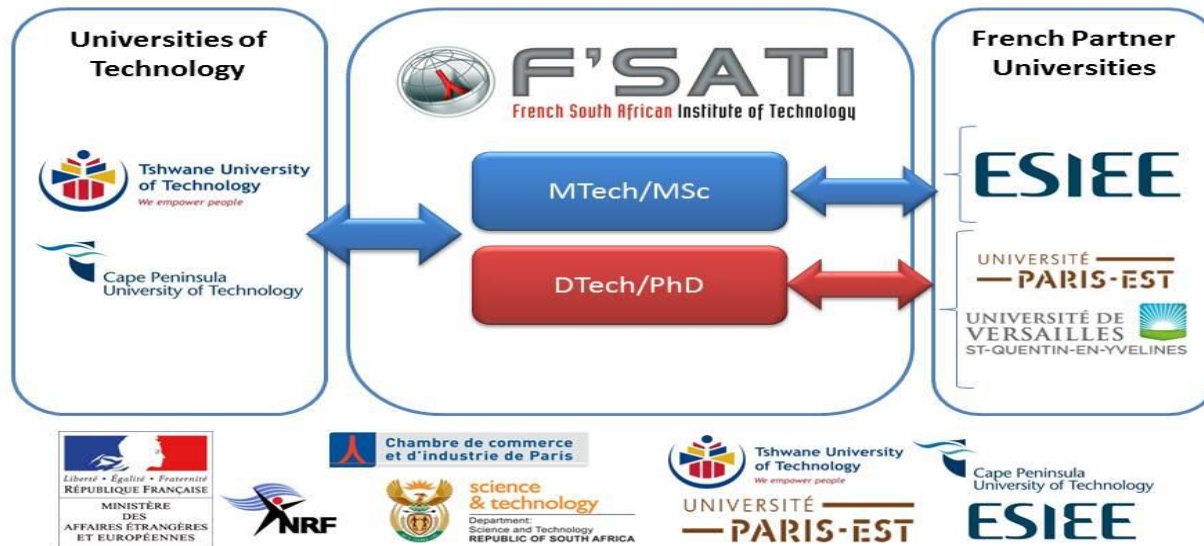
Universities of Technology

Tshwane University of Technology
We empower people

Cape Peninsula University of Technology

F'SATI
French South African Institute of Technology

MTech/MSc

DTech/PhD

French Partner Universities

ESIEE

UNIVERSITÉ PARIS-EST

UNIVERSITÉ DE VERSAILLES ST-QUENTIN-EN-YVELINES

Liberté • Égalité • Fraternité
RÉPUBLIQUE FRANÇAISE
MINISTÈRE DES AFFAIRES ÉTRANGÈRES ET EUROPÉENNES

NRF

Chambre de commerce et d'industrie de Paris

science & technology
Department: Science and Technology
REPUBLIC OF SOUTH AFRICA

Tshwane University of Technology
We empower people

Cape Peninsula University of Technology

UNIVERSITÉ PARIS-EST

ESIEE